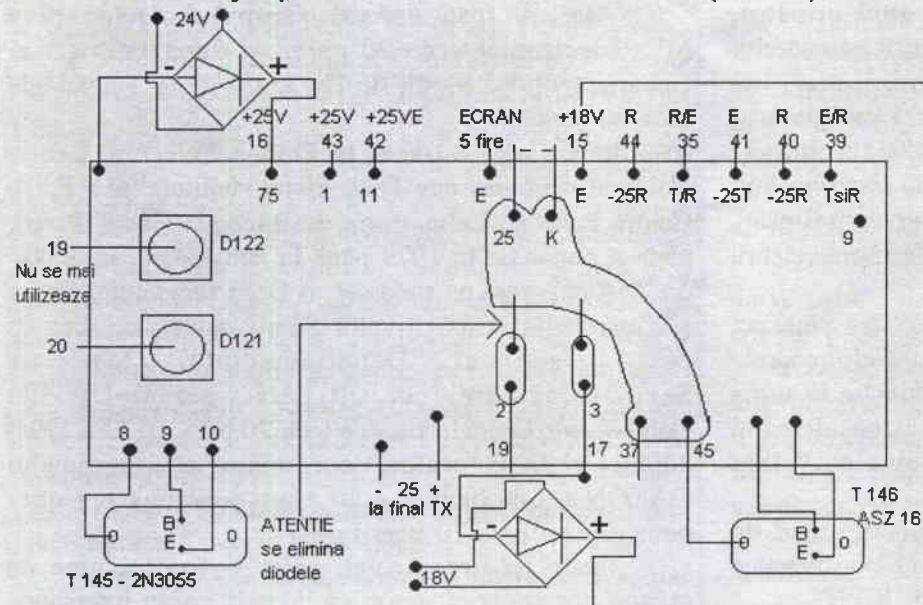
24V

- +

+25V 16
+25V 43
+25VE 42
ECRAN 5 fire
+18V 15
R 44
R/E 35
E 41
R 40
E/R 39

75
1
11
E
25
K
E
-25R
T/R
-25T
-25R
TsiR
9

19
D122
Nu se mai utilizeaza

20
D121

2
3

19
17
37
45

8
9
10

- 25 +
la final TX

B
E

ATENTIE
se elimina
diodele

- +

18V

T 145 - 2N3055

T 146
ASZ 16

B
E